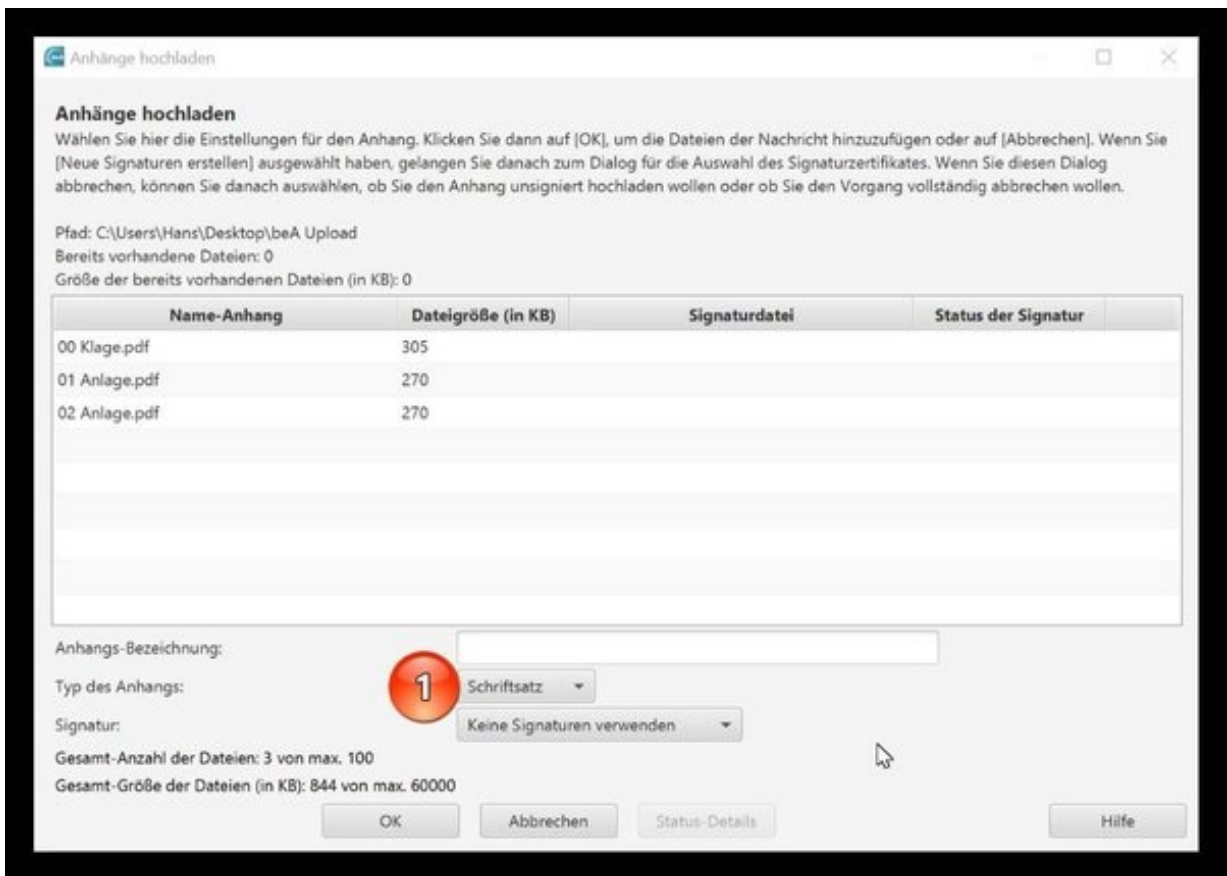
Anhänge hochladen

Anhänge hochladen

Wählen Sie hier die Einstellungen für den Anhang. Klicken Sie dann auf [OK], um die Dateien der Nachricht hinzuzufügen oder auf [Abbrechen]. Wenn Sie [Neue Signaturen erstellen] ausgewählt haben, gelangen Sie danach zum Dialog für die Auswahl des Signaturzertifikates. Wenn Sie diesen Dialog abbrechen, können Sie danach auswählen, ob Sie den Anhang unsigniert hochladen wollen oder ob Sie den Vorgang vollständig abbrechen wollen.

Pfad: C:\Users\Hans\Desktop\beA Upload
Bereits vorhandene Dateien: 0
Größe der bereits vorhandenen Dateien (in KB): 0

| Name-Anhang | Dateigröße (in KB) | Signaturdatei | Status der Signatur |
|---|---|---|---|
| 00 Klage.pdf | 305 | | |
| 01 Anlage.pdf | 270 | | |
| 02 Anlage.pdf | 270 | | |

Anhangs-Bezeichnung:
Typ des Anhangs: 1 Schriftsatz
Signatur: Keine Signaturen verwenden
Gesamt-Anzahl der Dateien: 3 von max. 100
Gesamt-Größe der Dateien (in KB): 844 von max. 60000

OK Abbrechen Status-Details Hilfe